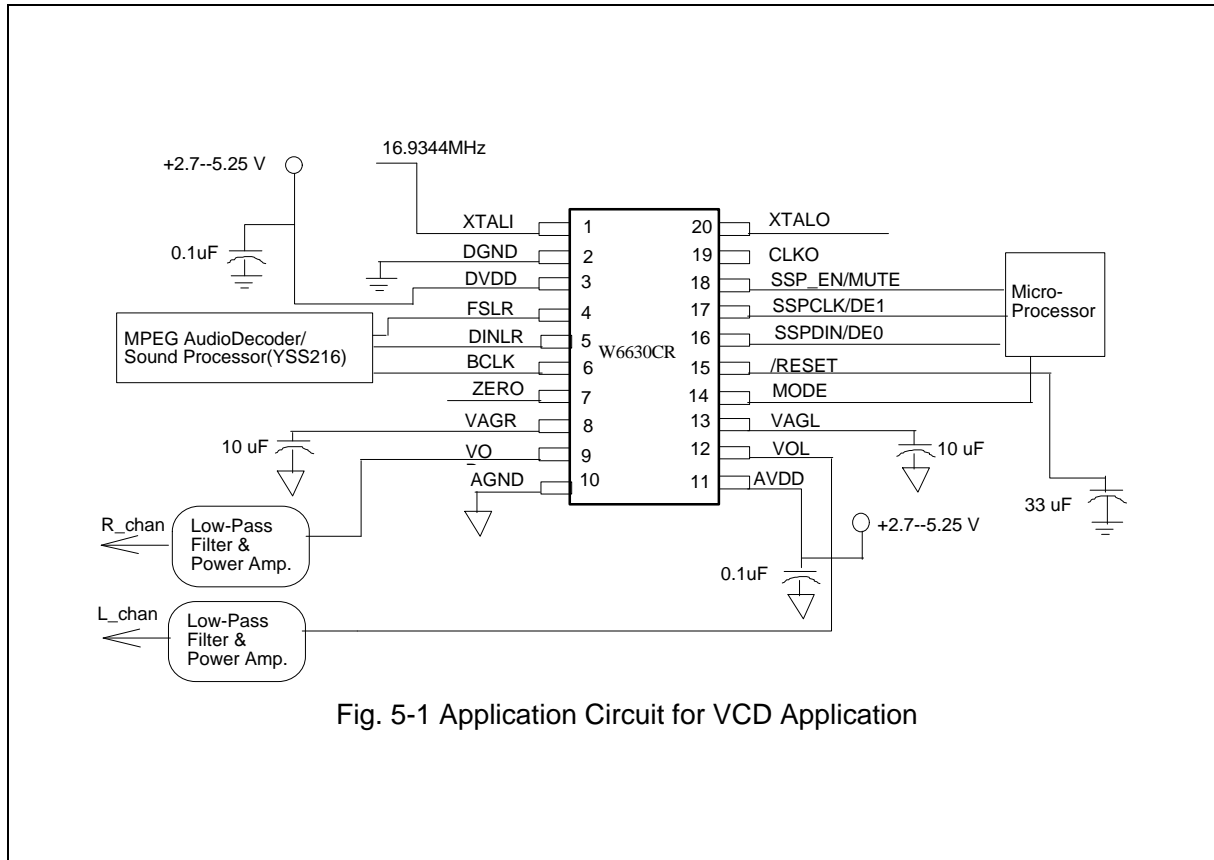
16.9344MHz

+2.7--5.25 V

0.1uF

XTALI 1
DGND 2
DVDD 3
FSLR 4
DINLR 5
BCLK 6
ZERO 7
VAGR 8
VO 9
AGND 10

20 XTALO
19 CLKO
18 SSP_EN/MUTE
17 SSPCLK/DE1
16 SSPDIN/DE0
15 /RESET
14 MODE
13 VAGL
12 VOL
11 AVDD

W6630CR

Micro-Processor

MPEG AudioDecoder/ Sound Processor(YSS216)

10 uF

10 uF

33 uF

R_chan

Low-Pass Filter & Power Amp.

+2.7--5.25 V

0.1uF

L_chan

Low-Pass Filter & Power Amp.

Fig. 5-1 Application Circuit for VCD Application